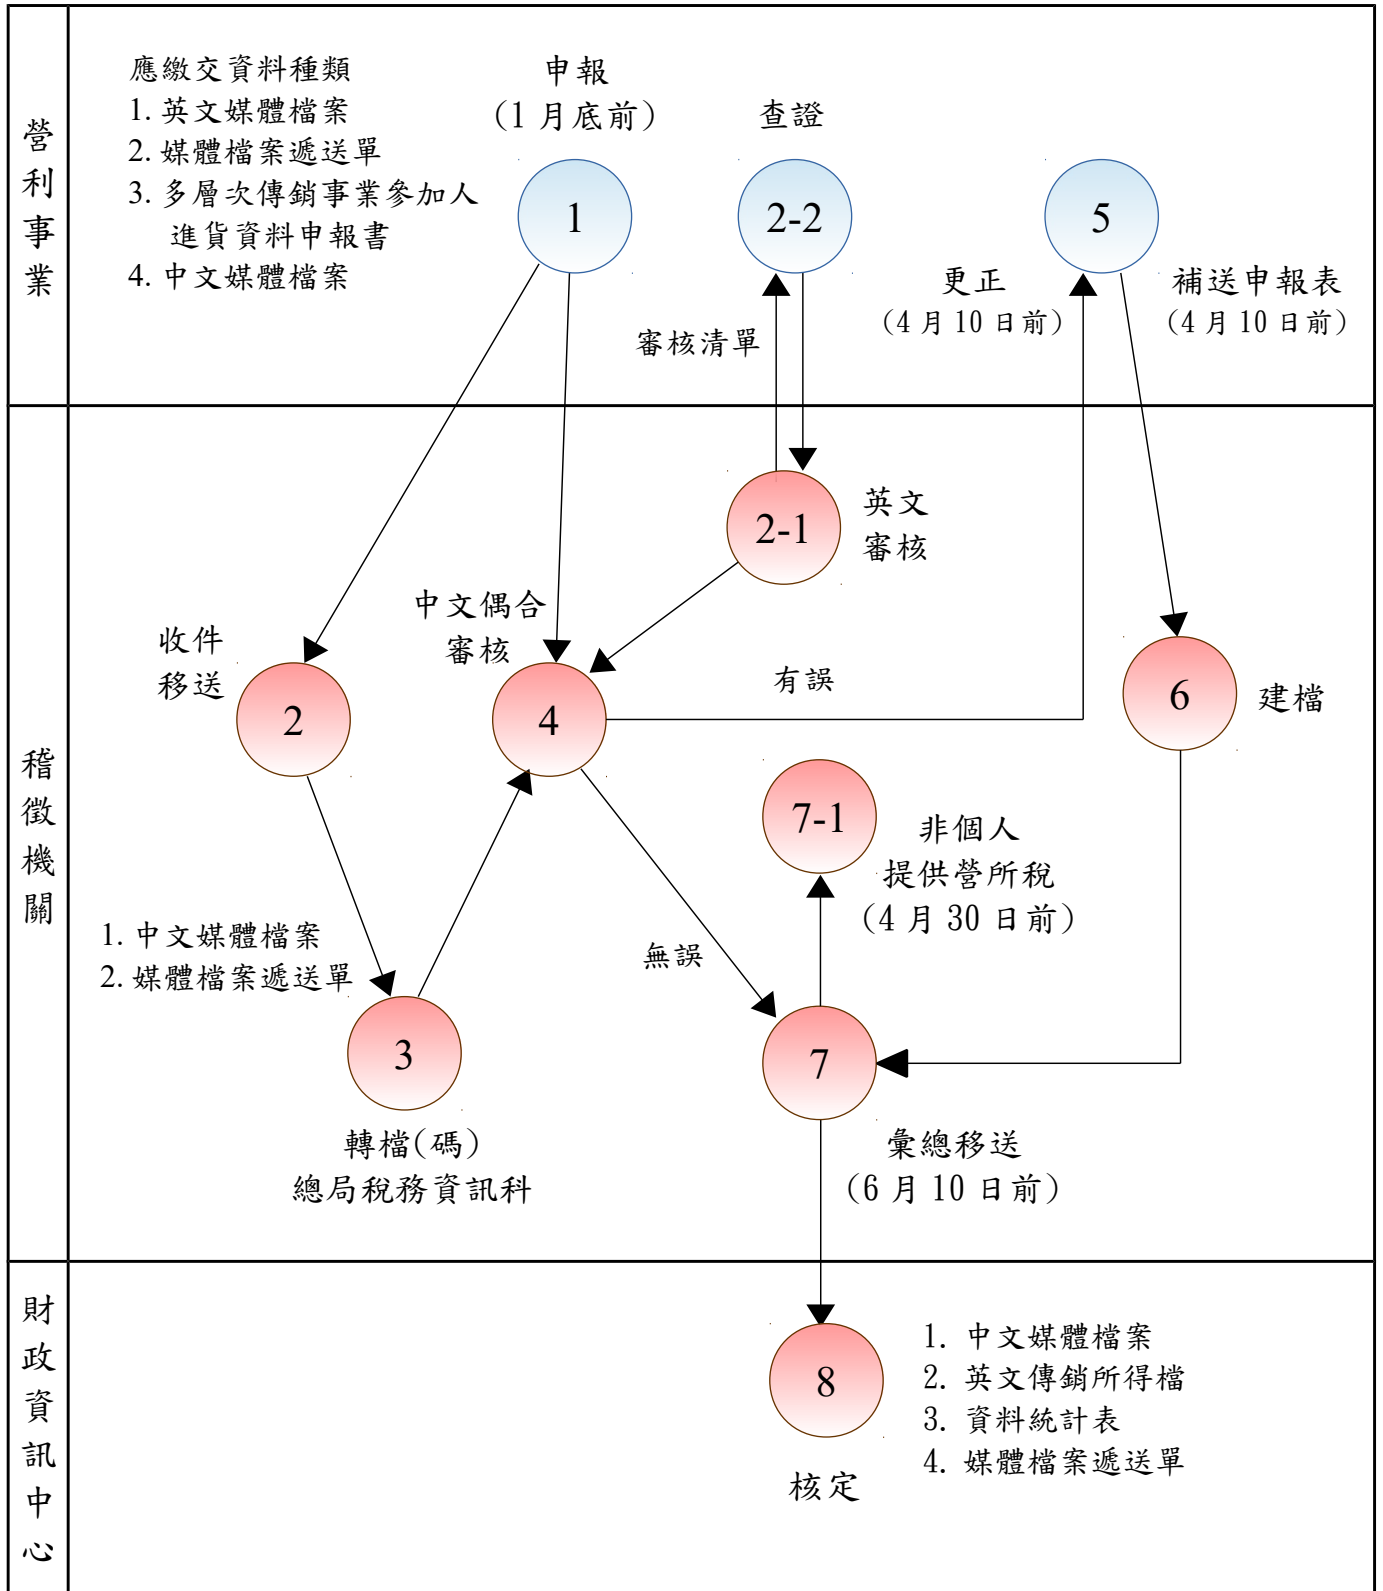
營利事業

應繳交資料種類
1. 英文媒體檔案
2. 媒體檔案遞送單
3. 多層次傳銷事業參加人進貨資料申報書
4. 中文媒體檔案

申報
(1 月底前)

1

查證

2-2

審核清單

5

更正
(4 月 10 日前)

補送申報表
(4 月 10 日前)

稽徵機關

2-1

英文
審核

中文偶合
審核

收件
移送

2

4

有誤

6

建檔

7-1

非個人
提供營所稅
(4 月 30 日前)

1. 中文媒體檔案
2. 媒體檔案遞送單

無誤

3

7

轉檔(碼)
總局稅務資訊科

彙總移送
(6 月 10 日前)

財政資訊中心

8

1. 中文媒體檔案
2. 英文傳銷所得檔
3. 資料統計表
4. 媒體檔案遞送單

核定